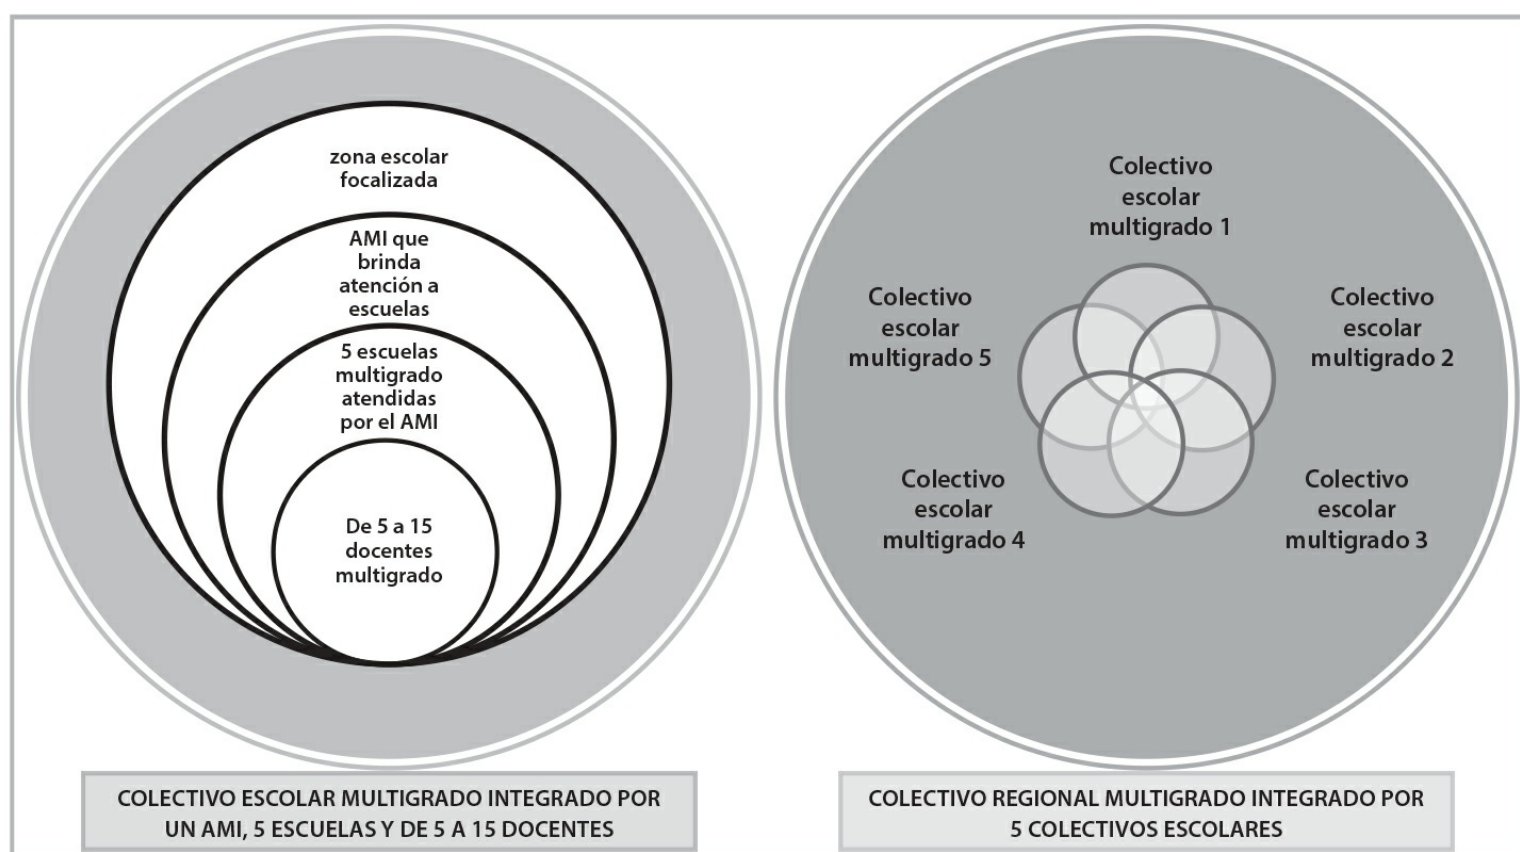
zona escolar focalizada

AMI que brinda atención a escuelas

5 escuelas multigrado atendidas por el AMI

De 5 a 15 docentes multigrado

COLECTIVO ESCOLAR MULTIGRADO INTEGRADO POR UN AMI, 5 ESCUELAS Y DE 5 A 15 DOCENTES

Colectivo escolar multigrado 1

Colectivo escolar multigrado 5

Colectivo escolar multigrado 2

Colectivo escolar multigrado 4

Colectivo escolar multigrado 3

COLECTIVO REGIONAL MULTIGRADO INTEGRADO POR 5 COLECTIVOS ESCOLARES